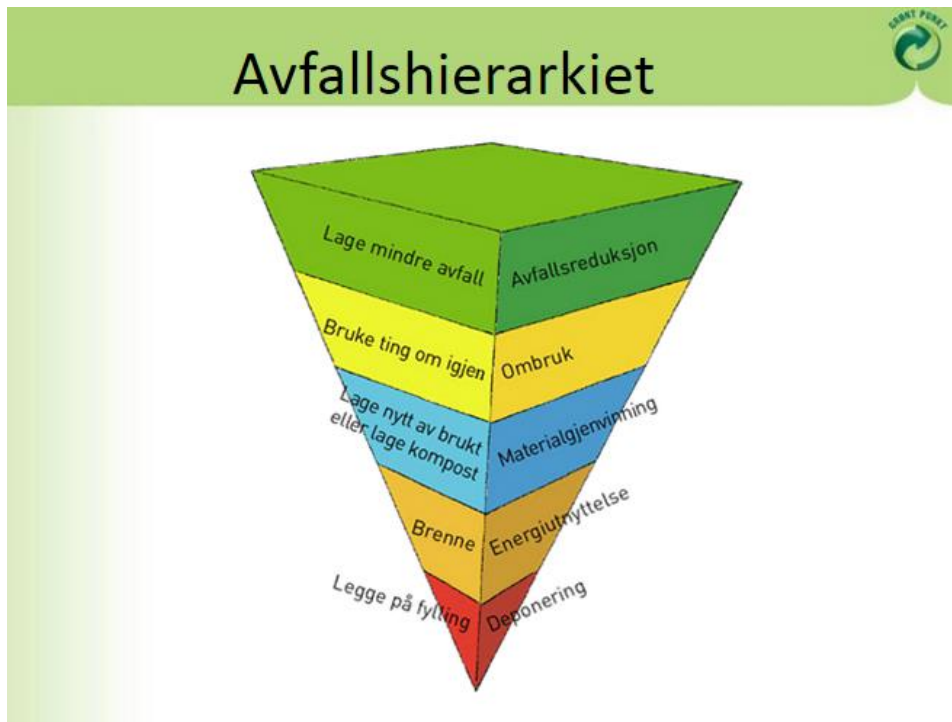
Avfallshierarkiet

GRØNT PUNKT

Lage mindre avfall

Avfallsreduksjon

Bruke ting om igjen

Ombruk

Lage nytt av brukt eller lage kompost

Materialgjenvinning

Brenne

Energiutnyttelse

Legge på fylling

Deponering